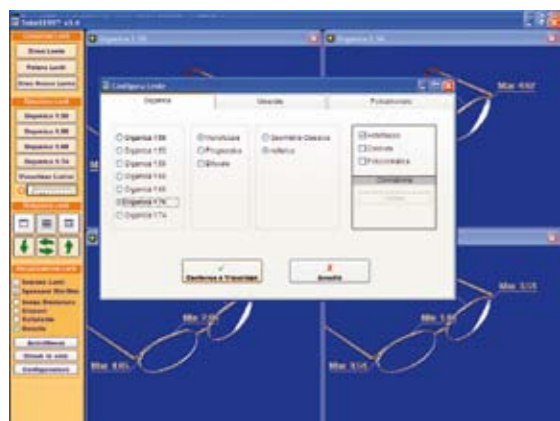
Configura Lente

Organica | Minerale | Policarbonato

Organica 1.50
Organica 1.55
Organica 1.59
Organica 1.60
Organica 1.67
Organica 1.74
Organica 1.74

Monofocale
Progressiva
Bifocale

Geometria Classica
Asferica

Antiriflesso
Colorata
Fotocromatica

Colorazione

Conferma e Visualizza

Annulla

Organica 1.50

Organica 1.50

Max 4/10

Max 7/10

Max 1/10

Max 3/10

Max 6/10

Max 1/10